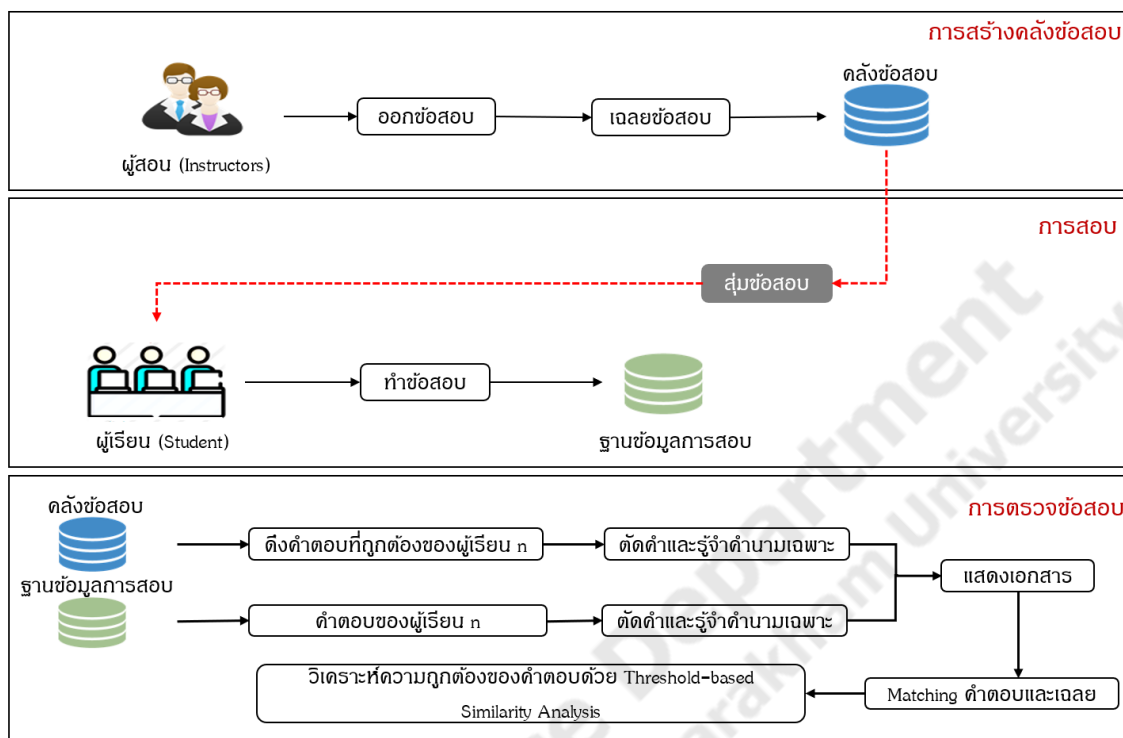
การสร้างคลังข้อสอบ

ผู้สอน (Instructors)

ออกข้อสอบ

เฉลยข้อสอบ

คลังข้อสอบ

การสอบ

สุ่มข้อสอบ

ผู้เรียน (Student)

ทำข้อสอบ

ฐานข้อมูลการสอบ

การตรวจข้อสอบ

คลังข้อสอบ

ฐานข้อมูลการสอบ

ดึงคำตอบที่ถูกต้องของผู้เรียน n

ตัดคำและรู้จำคำนามเฉพาะ

คำตอบของผู้เรียน n

ตัดคำและรู้จำคำนามเฉพาะ

แสดงเอกสาร

วิเคราะห์ความถูกต้องของคำตอบด้วย Threshold-based Similarity Analysis

Matching คำตอบและเฉลย

Department
University